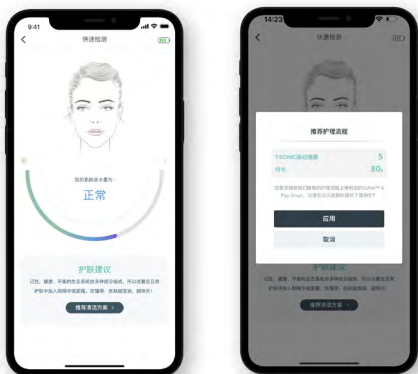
9:41

快速检测

您的肌肤含水量为:

正常

护肤建议

记住,健康、平衡的生活系统的多种理念是关键,可以试着在日常护肤中加入肌肤保湿因素、控油、紧致提亮,解除你!

推荐清洁方案 >

14:23

快速检测

推荐护理流程

T-SONIC脉动强度 5

时长 80s

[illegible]

应用

取消

护肤建议

记住,健康、平衡的生活系统的多种理念是关键,可以试着在日常护肤中加入肌肤保湿因素、控油、紧致提亮,解除你!

推荐清洁方案 >